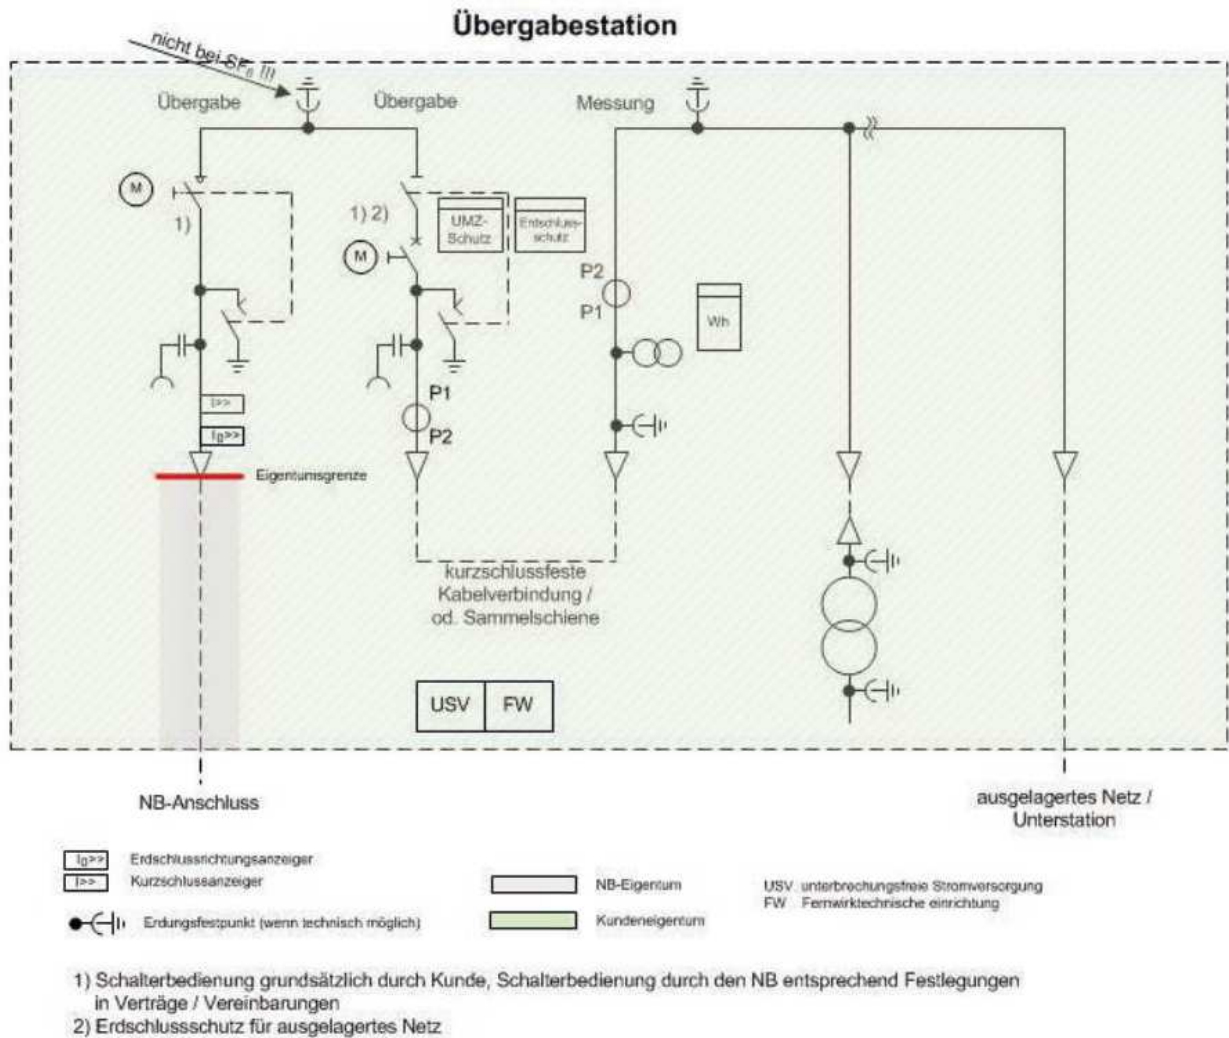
Übergabestation

nicht bei $SF_6$ !!!

Übergabe

Übergabe

Messung

M

1)

1) 2)

UMZ-Schutz

Erdschluss-schutz

M

P2

P1

Wh

$I>>$

$I_E>>$

P1

P2

Eigentumsgrenze

kurzschlussfeste Kabelverbindung / od. Sammelschiene

USV

FW

NB-Anschluss

ausgelagertes Netz / Unterstation

$I_E>>$ Erdschlussrichtungsanzeiger

$I>>$ Kurzschlussanzeiger

Erdungsfestpunkt (wenn technisch möglich)

NB-Eigentum

Kundeneigentum

USV unterbrechungsfreie Stromversorgung
FW Fernwirktechnische einrichtung

1) Schalterbedienung grundsätzlich durch Kunde, Schalterbedienung durch den NB entsprechend Festlegungen in Verträge / Vereinbarungen
2) Erdschlussschutz für ausgelagertes Netz